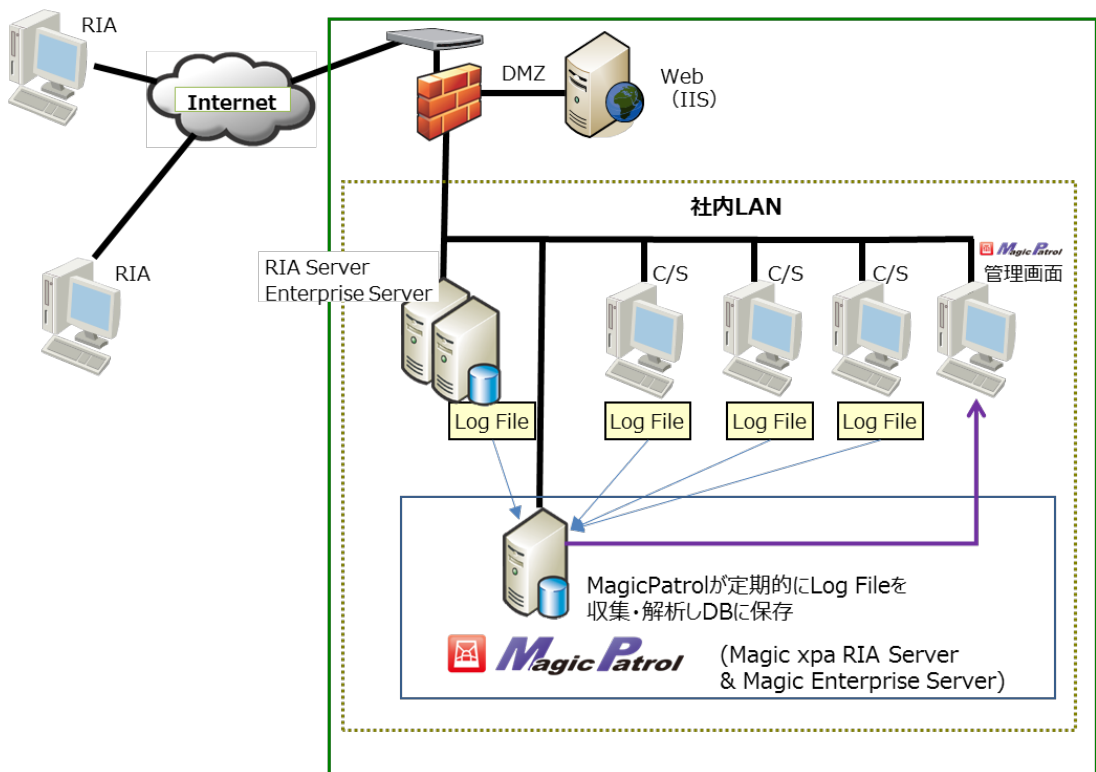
RIA

Internet

RIA

DMZ

Web
（IIS）

社内LAN

RIA Server
Enterprise Server

C/S

C/S

C/S

MagicPatrol
管理画面

Log File

Log File

Log File

Log File

MagicPatrolが定期的にLog Fileを
収集・解析しDBに保存

MagicPatrol

(Magic xpa RIA Server
& Magic Enterprise Server)